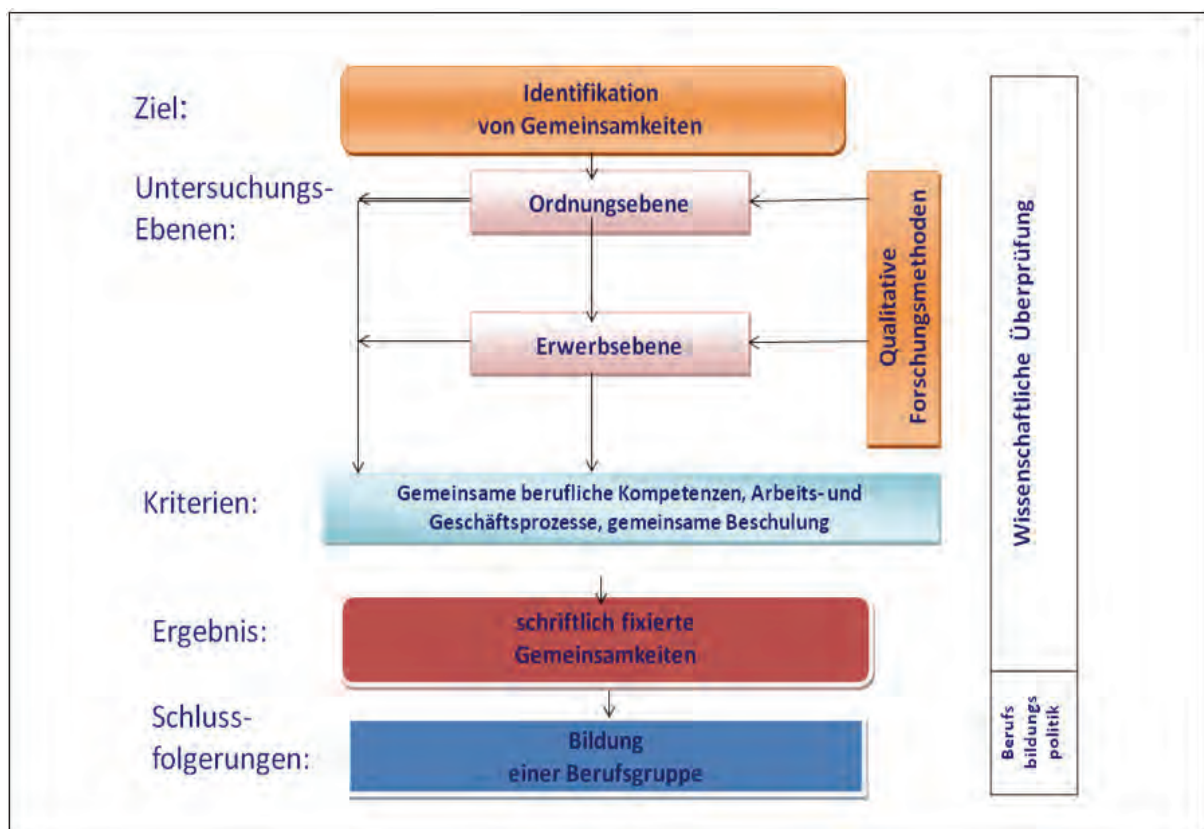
Ziel:

Identifikation von Gemeinsamkeiten

Untersuchungs-Ebenen:

Ordnungsebene

Erwerbsebene

Qualitative Forschungsmethoden

Wissenschaftliche Überprüfung

Kriterien:

Gemeinsame berufliche Kompetenzen, Arbeits- und Geschäftsprozesse, gemeinsame Beschulung

Ergebnis:

schriftlich fixierte Gemeinsamkeiten

Schluss-folgerungen:

Bildung einer Berufsgruppe

Berufs bildungs politik